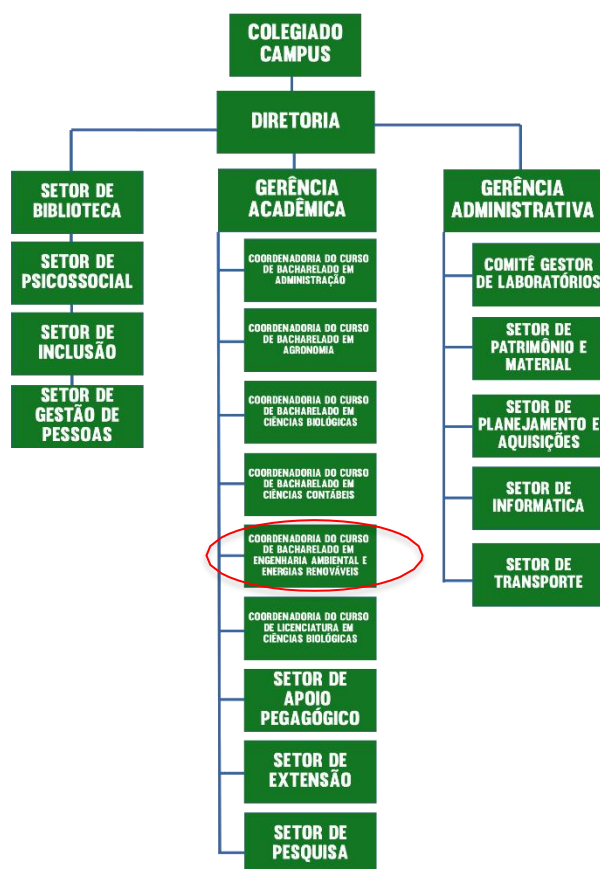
COLEGIADO CAMPUS

DIRETORIA

SETOR DE BIBLIOTECA

SETOR DE PSICOSSOCIAL

SETOR DE INCLUSÃO

SETOR DE GESTÃO DE PESSOAS

GERÊNCIA ACADÊMICA

COORDENADORIA DO CURSO DE BACHARELADO EM ADMINISTRAÇÃO

COORDENADORIA DO CURSO DE BACHARELADO EM AGRONOMIA

COORDENADORIA DO CURSO DE BACHARELADO EM CIÊNCIAS BIOLÓGICAS

COORDENADORIA DO CURSO DE BACHARELADO EM CIÊNCIAS CONTÁBEIS

COORDENADORIA DO CURSO DE BACHARELADO EM ENGENHARIA AMBIENTAL E ENERGIAS RENOVÁVEIS

COORDENADORIA DO CURSO DE LICENCIATURA EM CIÊNCIAS BIOLÓGICAS

SETOR DE APOIO PEGAGÓGICO

SETOR DE EXTENSÃO

SETOR DE PESQUISA

GERÊNCIA ADMINISTRATIVA

COMITÊ GESTOR DE LABORATÓRIOS

SETOR DE PATRIMÔNIO E MATERIAL

SETOR DE PLANEJAMENTO E AQUISIÇÕES

SETOR DE INFORMATICA

SETOR DE TRANSPORTE